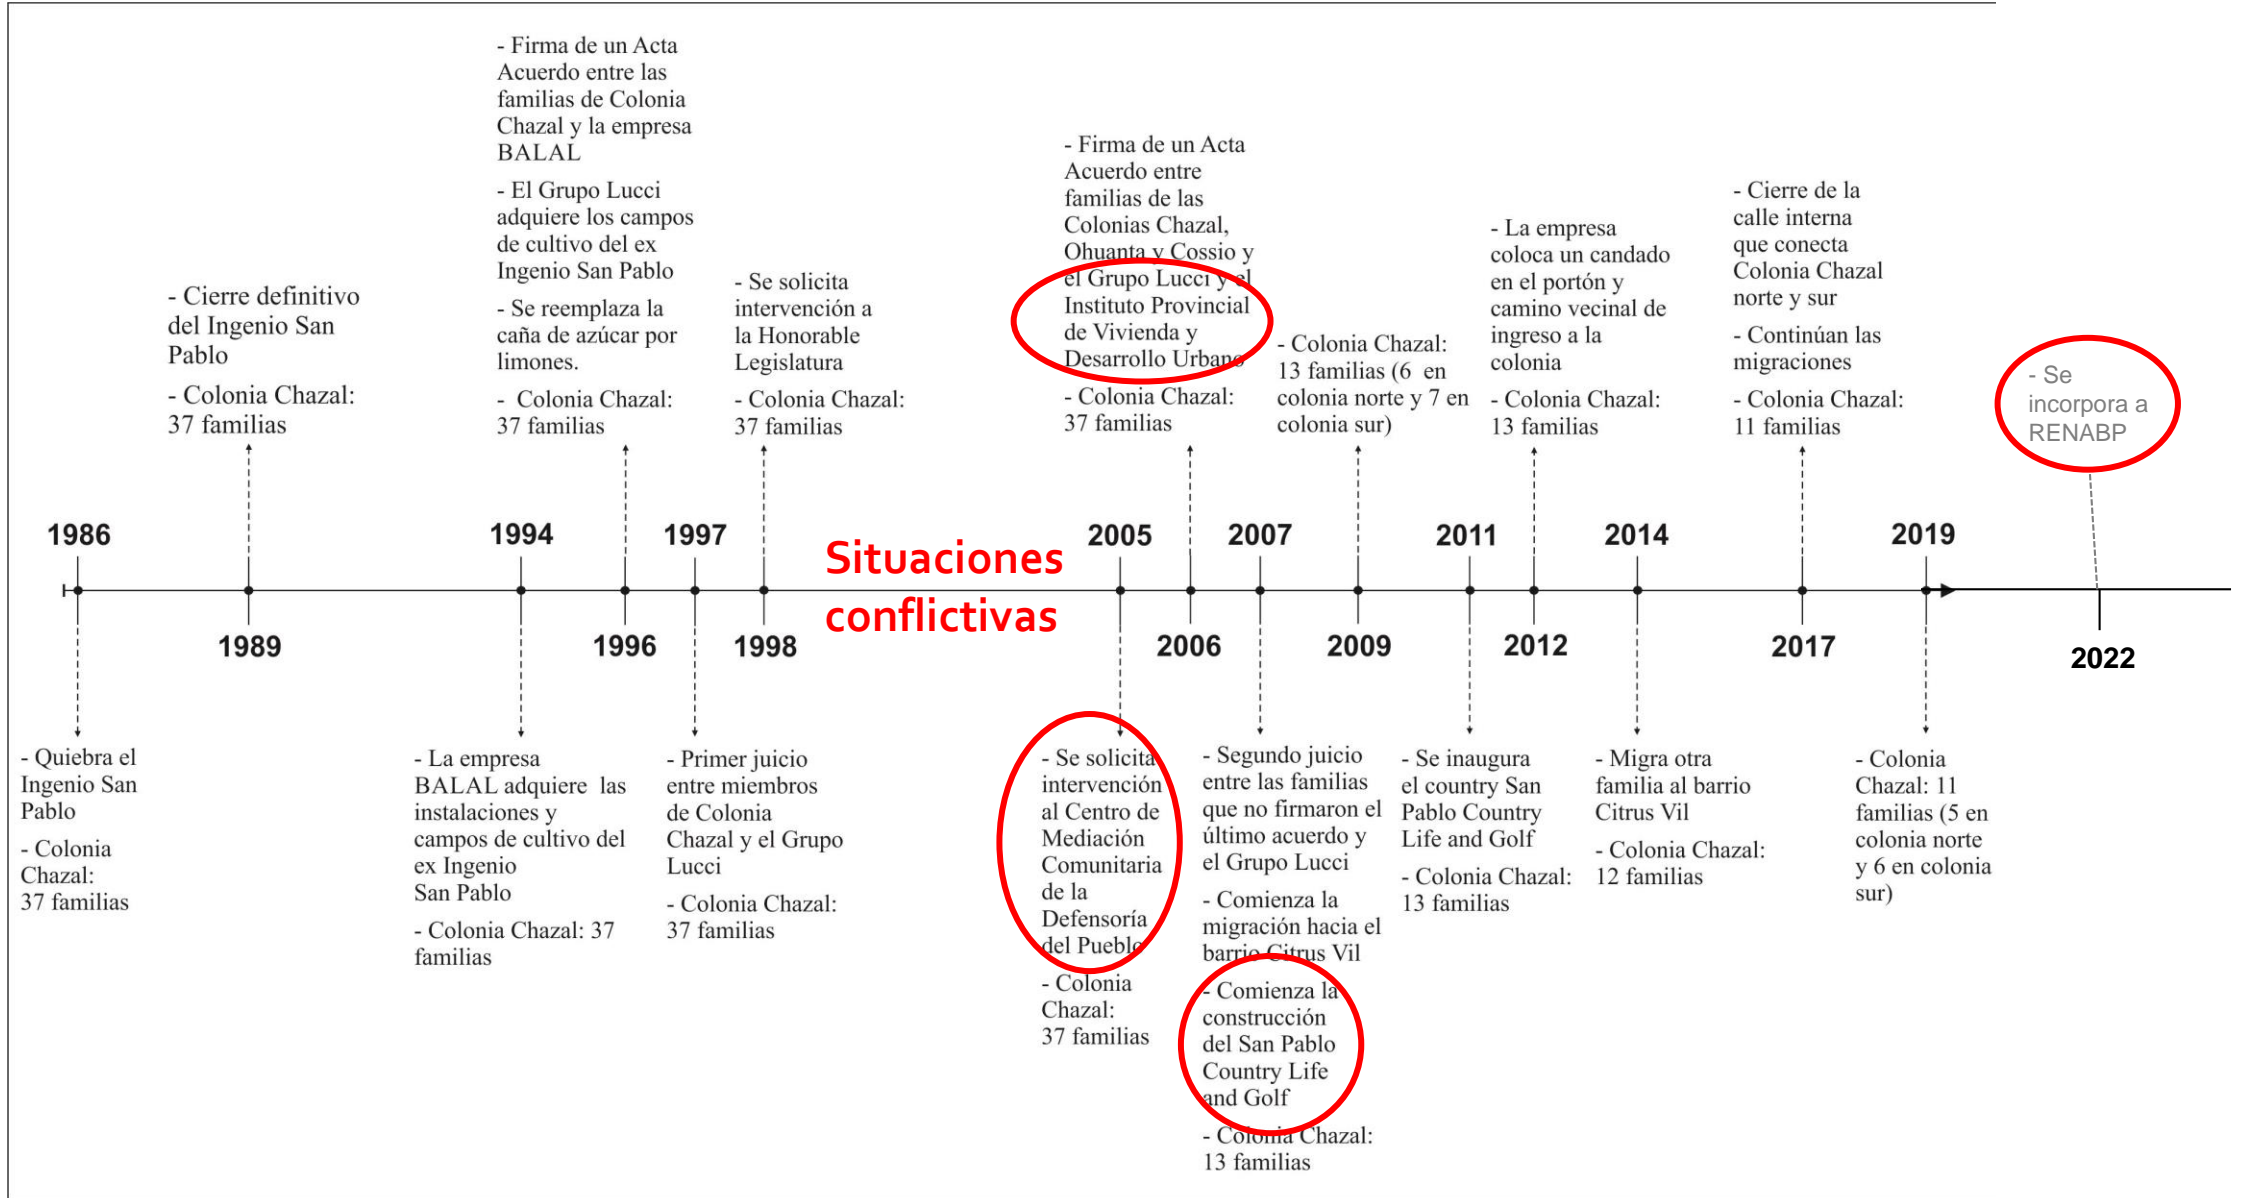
1986

- Quiebra el Ingenio San Pablo

- Colonia Chazal: 37 familias

1989

- Cierre definitivo del Ingenio San Pablo

- Colonia Chazal: 37 familias

1994

- La empresa BALAL adquiere las instalaciones y campos de cultivo del ex Ingenio San Pablo

- Colonia Chazal: 37 familias

1996

- Firma de un Acta Acuerdo entre las familias de Colonia Chazal y la empresa BALAL

- El Grupo Lucci adquiere los campos de cultivo del ex Ingenio San Pablo

- Se reemplaza la caña de azúcar por limones.

- Colonia Chazal: 37 familias

1997

- Primer juicio entre miembros de Colonia Chazal y el Grupo Lucci

- Colonia Chazal: 37 familias

1998

- Se solicita intervención a la Honorable Legislatura

- Colonia Chazal: 37 familias

Situaciones conflictivas

2005

- Se solicita intervención al Centro de Mediación Comunitaria de la Defensoría del Pueblo

- Colonia Chazal: 37 familias

2006

- Firma de un Acta Acuerdo entre familias de las Colonias Chazal, Ohuanta y Cossio y el Grupo Lucci y el Instituto Provincial de Vivienda y Desarrollo Urbano

- Colonia Chazal: 37 familias

2007

- Segundo juicio entre las familias que no firmaron el último acuerdo y el Grupo Lucci

- Comienza la migración hacia el barrio Citrus Vil

- Comienza la construcción del San Pablo Country Life and Golf

- Colonia Chazal: 13 familias

2009

- Colonia Chazal: 13 familias (6 en colonia norte y 7 en colonia sur)

2011

- Se inaugura el country San Pablo Country Life and Golf

- Colonia Chazal: 13 familias

2012

- La empresa coloca un candado en el portón y camino vecinal de ingreso a la colonia

- Colonia Chazal: 13 familias

2014

- Migra otra familia al barrio Citrus Vil

- Colonia Chazal: 12 familias

2017

- Cierre de la calle interna que conecta Colonia Chazal norte y sur

- Continúan las migraciones

- Colonia Chazal: 11 familias

2019

- Colonia Chazal: 11 familias (5 en colonia norte y 6 en colonia sur)

2022

- Se incorpora a RENABP